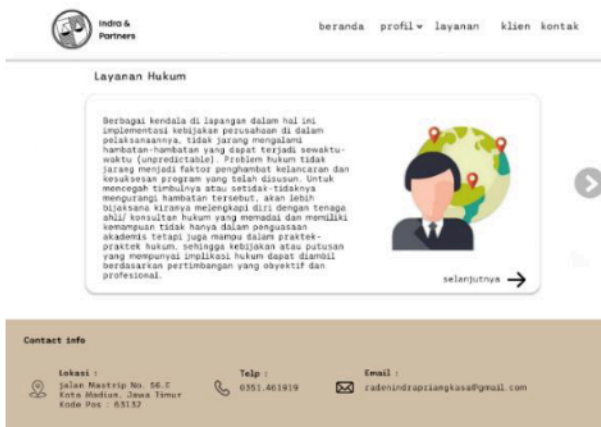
Indra & Partners

beranda profil layanan klien kontak

Layanan Hukum

Berbagai kendala di lapangan dalam hal ini implementasi kebijakan perusahaan di dalam pelaksanaannya, tidak jarang mengalami hambatan-hambatan yang dapat terjadi sewaktu-waktu (unpredictable). Problem hukum tidak jarang menjadi faktor penghambat kelancaran dan kesuksesan program yang telah disusun. Untuk mencegah timbulnya atau setidak-tidaknya mengurangi hambatan tersebut, akan lebih bijaksana kiranya melengkapi diri dengan tenaga ahli/ konsultan hukum yang memadai dan memiliki kemampuan tidak hanya dalam penguasaan akademis tetapi juga mampu dalam praktek-praktek hukum, sehingga kebijakan atau putusan yang mempunyai implikasi hukum dapat diambil berdasarkan pertimbangan yang obyektif dan profesional.

selanjutnya

Contact info

Lokasi :
jalan Mastrip No. 56.E
Kota Madiun, Jawa Timur
Kode Pos : 63132

Telp :
0351.461919

Email :
radenindrapriangkasa@gmail.com